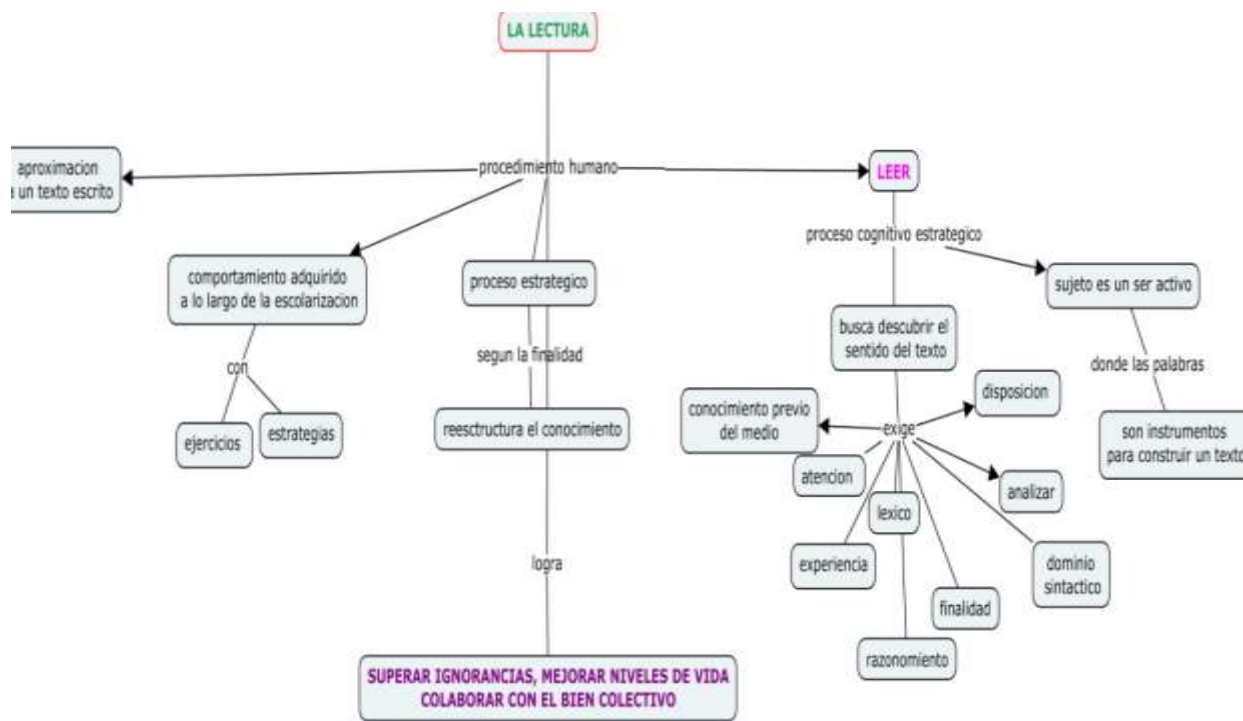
LA LECTURA

procedimiento humano

aproximacion
a un texto escrito

LEER

comportamiento adquirido
a lo largo de la escolarizacion

con

ejercicios

estrategias

proceso estrategico

segun la finalidad

reestructura el conocimiento

logra

SUPERAR IGNORANCIAS, MEJORAR NIVELES DE VIDA
COLABORAR CON EL BIEN COLECTIVO

proceso cognitivo estrategico

sujeto es un ser activo

donde las palabras

son instrumentos
para construir un texto

busca descubrir el
sentido del texto

exige

conocimiento previo
del medio

disposicion

atencion

analizar

lexico

experiencia

dominio
sintactico

finalidad

razonomiento